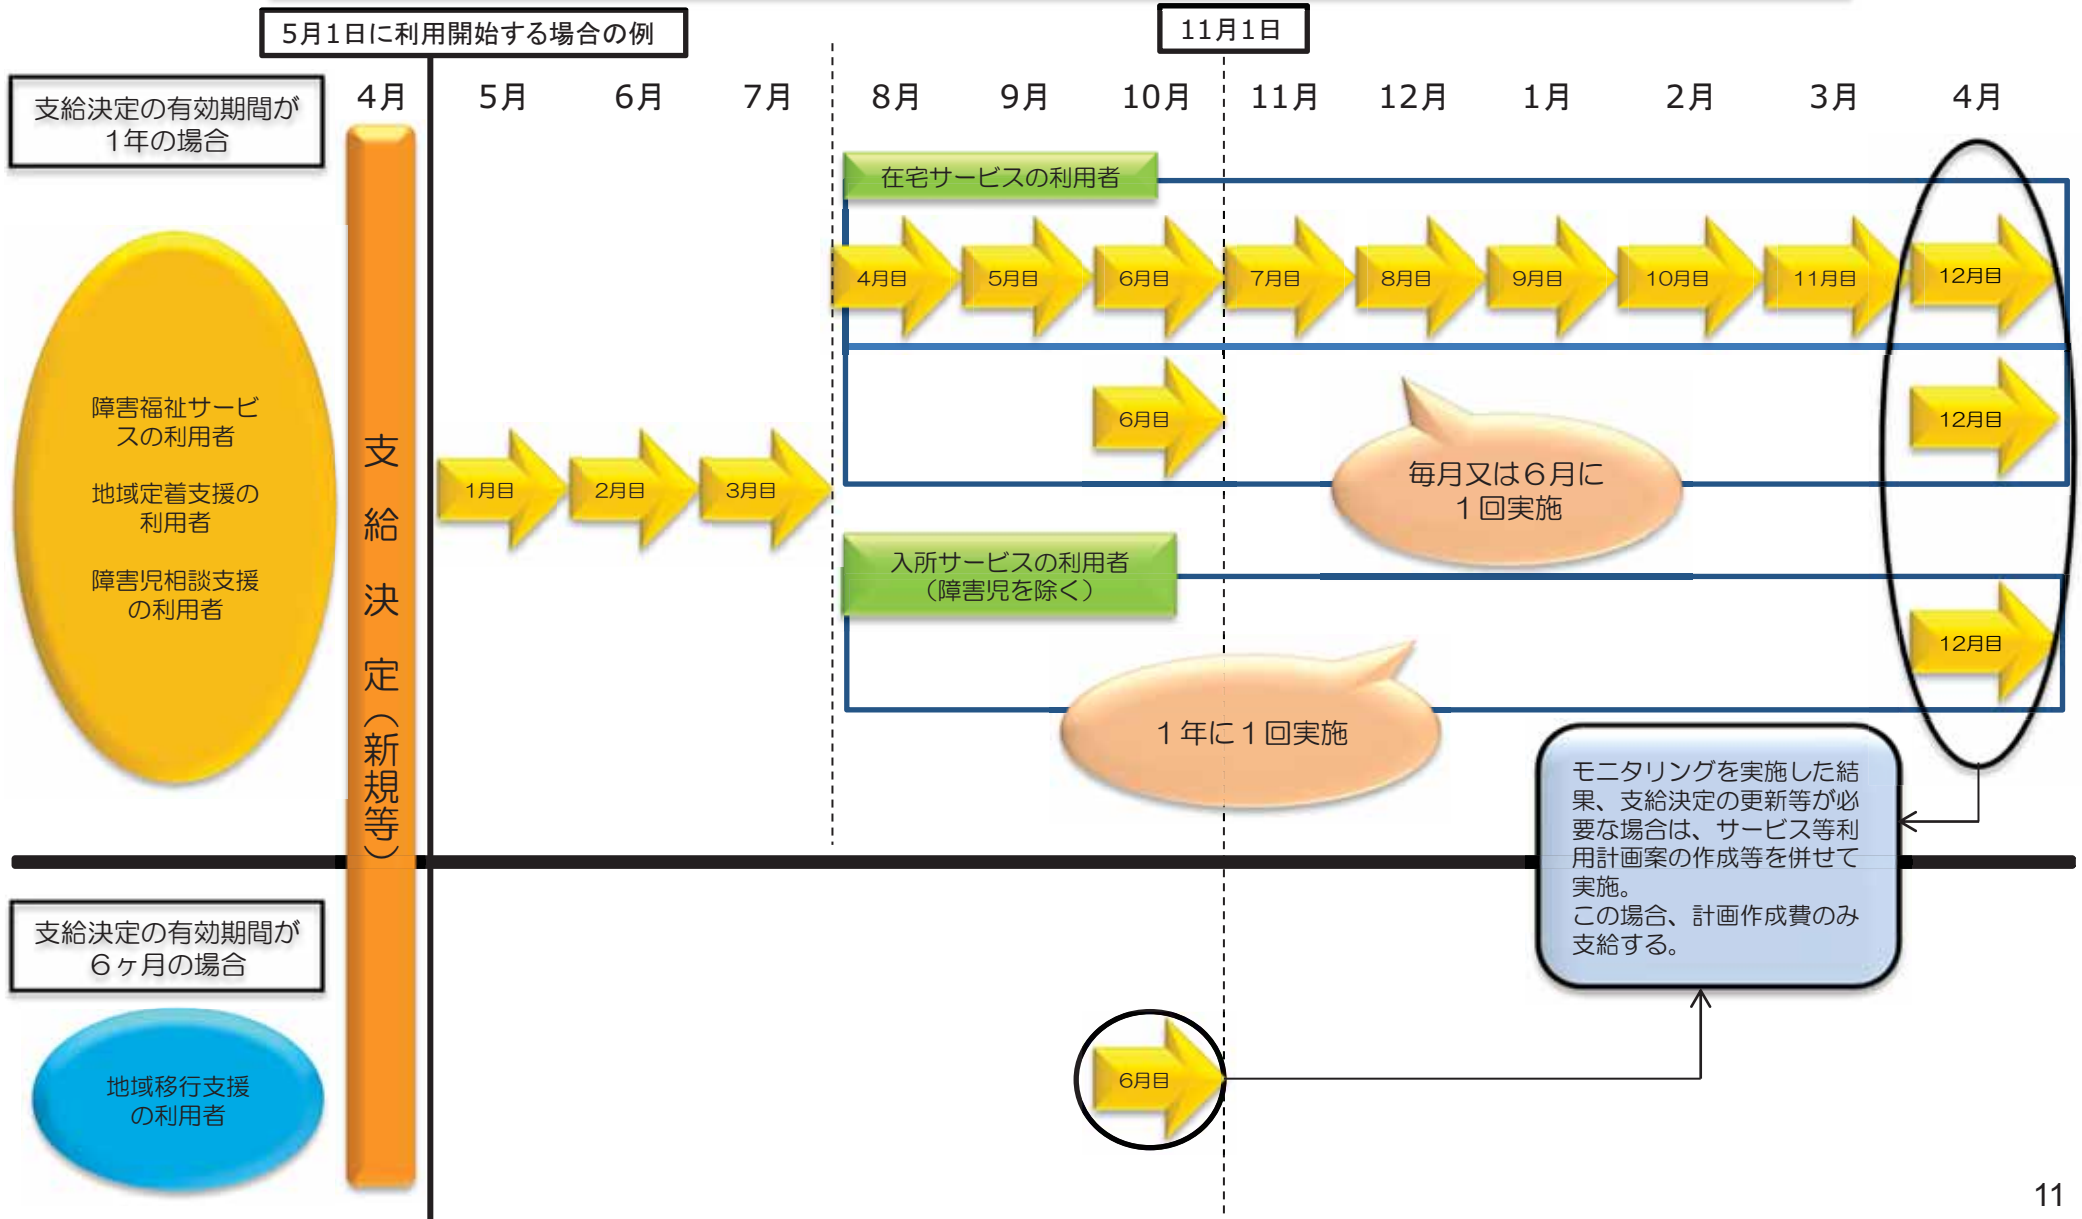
5月1日に利用開始する場合の例

11月1日

支給決定の有効期間が1年の場合

4月 5月 6月 7月 8月 9月 10月 11月 12月 1月 2月 3月 4月

在宅サービスの利用者

4月目 5月目 6月目 7月目 8月目 9月目 10月目 11月目 12月目

障害福祉サービスの利用者

地域定着支援の利用者

障害児相談支援の利用者

支給決定（新規等）

1月目 2月目 3月目

6月目

毎月又は6月に1回実施

12月目

入所サービスの利用者（障害児を除く）

12月目

1年に1回実施

モニタリングを実施した結果、支給決定の更新等が必要な場合は、サービス等利用計画案の作成等を併せて実施。
この場合、計画作成費のみ支給する。

支給決定の有効期間が6ヶ月の場合

地域移行支援の利用者

6月目

11